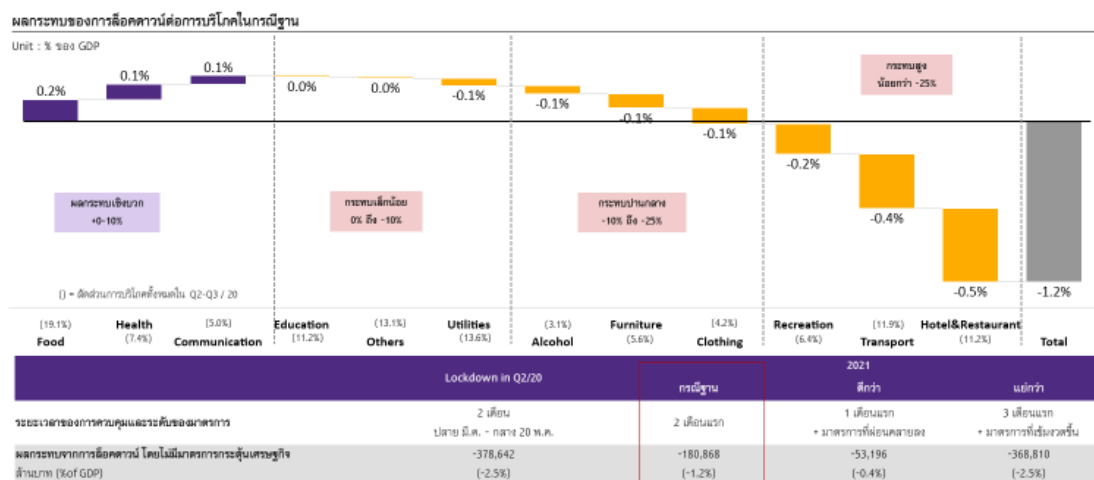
ผลกระทบของการล็อคดาวน์ต่อการบริโภคในกรณีฐาน

Unit : % ของ GDP

0.2%
0.1%
0.1%
0.0%
0.0%
-0.1%
-0.1%
-0.1%
-0.1%
-0.2%
-0.4%
-0.5%
-1.2%

กระทบสูง
น้อยกว่า -25%

ผลกระทบเชิงบวก
+0-10%

กระทบเล็กน้อย
0% ถึง -10%

กระทบปานกลาง
-10% ถึง -25%

() = สัดส่วนการบริโภคทั้งหมดใน Q2-Q3 / 20

| (19.1%) Food | Health (7.4%) | (5.0%) Communication | Education (11.2%) | (13.1%) Others | Utilities (13.6%) | (3.1%) Alcohol | Furniture (5.6%) | (4.2%) Clothing | Recreation (6.4%) | (11.9%) Transport | Hotel&Restaurant (11.2%) | Total |
|---|---|---|---|---|---|---|---|---|---|---|---|---|

| | Lockdown in Q2/20 | 2021 กรณีฐาน | 2021 ดีกว่า | 2021 แย่กว่า |
|---|---|---|---|---|
| ระยะเวลาของการควบคุมและระดับของมาตรการ | 2 เดือน ปลาย มี.ค. - กลาง 20 พ.ค. | 2 เดือนแรก | 1 เดือนแรก + มาตรการที่ผ่อนคลายลง | 3 เดือนแรก + มาตรการที่เข้มงวดขึ้น |
| ผลกระทบจากการล็อคดาวน์ โดยไม่มีมาตรการกระตุ้นเศรษฐกิจ ล้านบาท (%of GDP) | -378,642 (-2.5%) | -180,868 (-1.2%) | -53,196 (-0.4%) | -368,810 (-2.5%) |